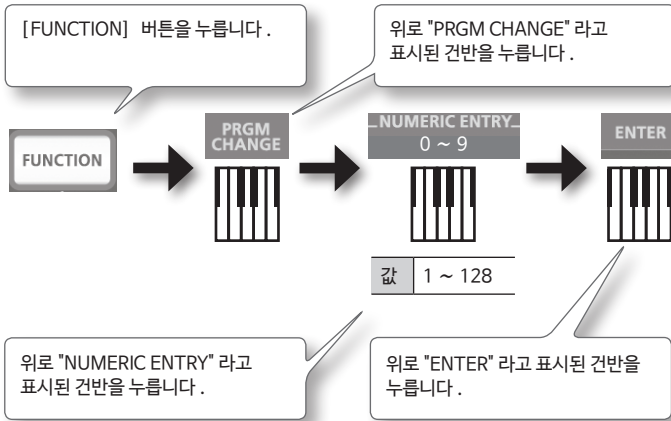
[FUNCTION] 버튼을 누릅니다 .

위로 "PRGM CHANGE" 라고 표시된 건반을 누릅니다 .

FUNCTION

PRGM CHANGE

NUMERIC ENTRY
0 ~ 9

ENTER

| 값 | 1 ~ 128 |
|---|---|

위로 "NUMERIC ENTRY" 라고 표시된 건반을 누릅니다 .

위로 "ENTER" 라고 표시된 건반을 누릅니다 .